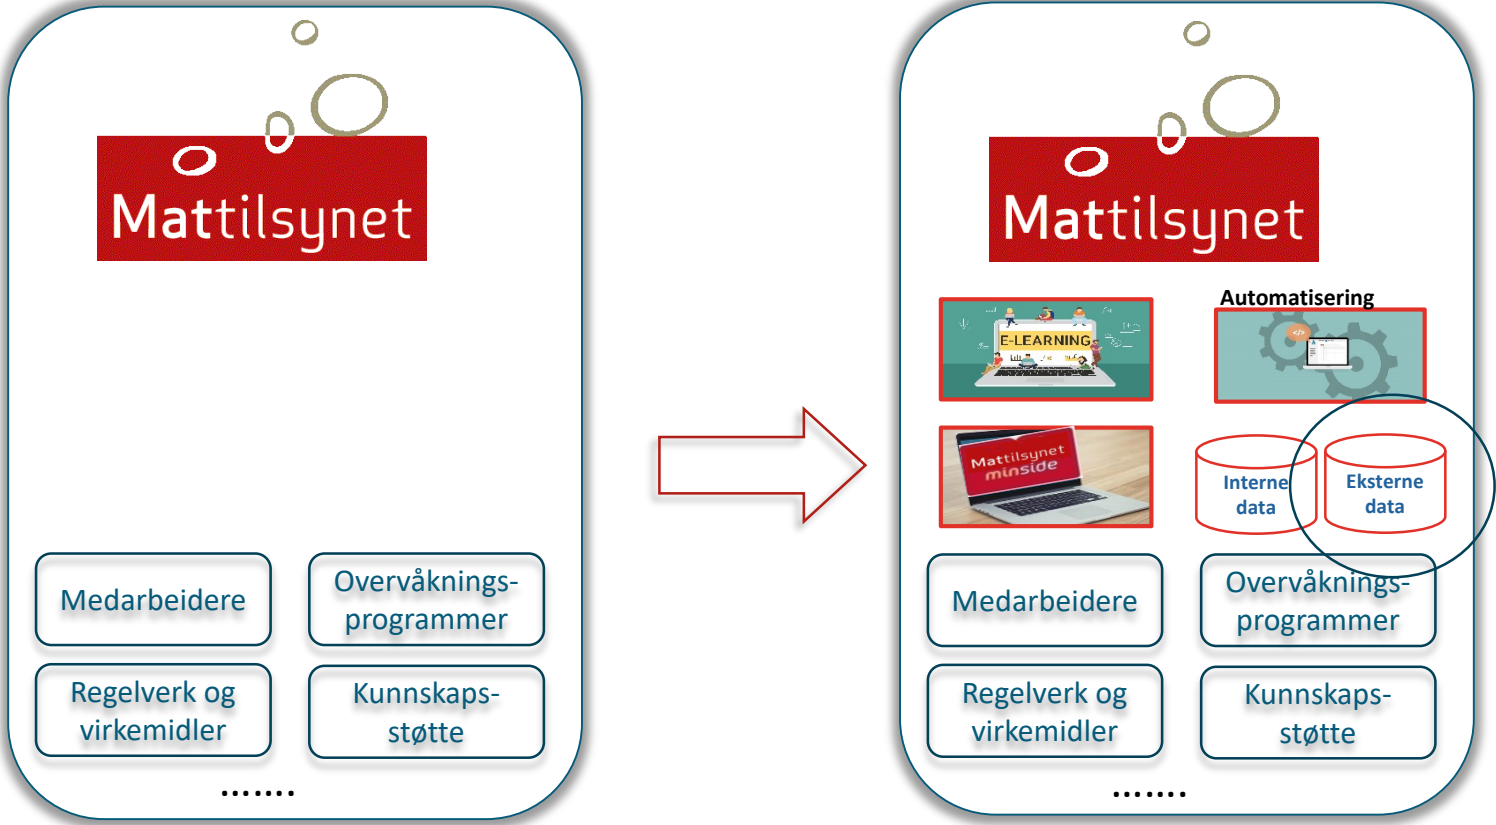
Mattilsynet

Medarbeidere

Overvåkningsprogrammer

Regelverk og virkemidler

Kunnskapsstøtte

.......

Mattilsynet

E-LEARNING

Automatisering

Mattilsynet minside

Interne data

Eksterne data

Medarbeidere

Overvåkningsprogrammer

Regelverk og virkemidler

Kunnskapsstøtte

.......